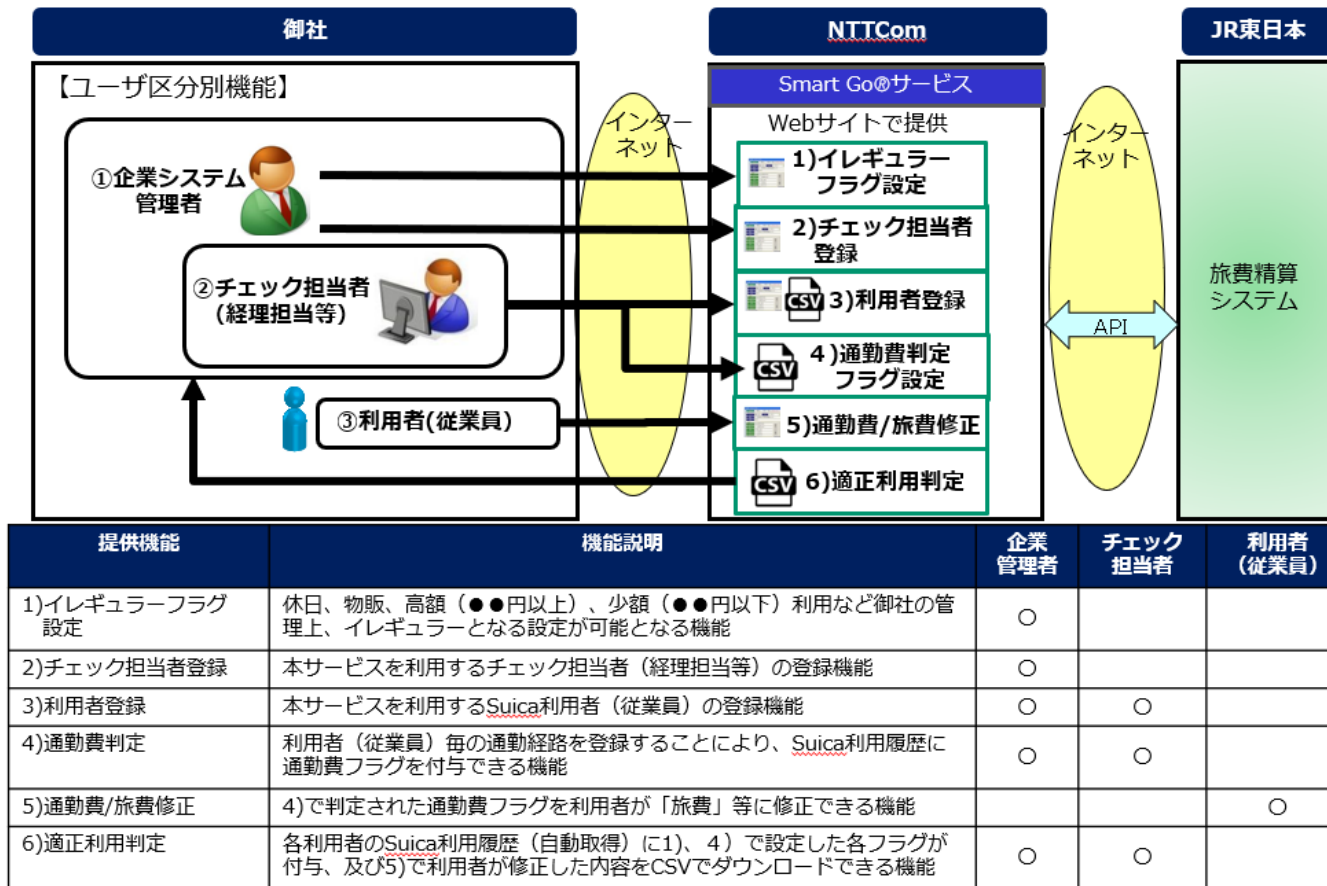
御社

NTTCom

JR東日本

【ユーザ区分別機能】

①企業システム管理者

②チェック担当者（経理担当等）

③利用者(従業員)

インターネット

Smart Go®サービス

Webサイトで提供

1)イレギュラーフラグ設定

2)チェック担当者登録

CSV 3)利用者登録

CSV 4)通勤費判定フラグ設定

5)通勤費/旅費修正

CSV 6)適正利用判定

インターネット

API

旅費精算システム

| 提供機能 | 機能説明 | 企業管理者 | チェック担当者 | 利用者（従業員） |
|---|---|---|---|---|
| 1)イレギュラーフラグ設定 | 休日、物販、高額（●●円以上）、少額（●●円以下）利用など御社の管理上、イレギュラーとなる設定が可能となる機能 | ○ | | |
| 2)チェック担当者登録 | 本サービスを利用するチェック担当者（経理担当等）の登録機能 | ○ | | |
| 3)利用者登録 | 本サービスを利用するSuica利用者（従業員）の登録機能 | ○ | ○ | |
| 4)通勤費判定 | 利用者（従業員）毎の通勤経路を登録することにより、Suica利用履歴に通勤費フラグを付与できる機能 | ○ | ○ | |
| 5)通勤費/旅費修正 | 4)で判定された通勤費フラグを利用者が「旅費」等に修正できる機能 | | | ○ |
| 6)適正利用判定 | 各利用者のSuica利用履歴（自動取得）に1)、4）で設定した各フラグが付与、及び5)で利用者が修正した内容をCSVでダウンロードできる機能 | ○ | ○ | |